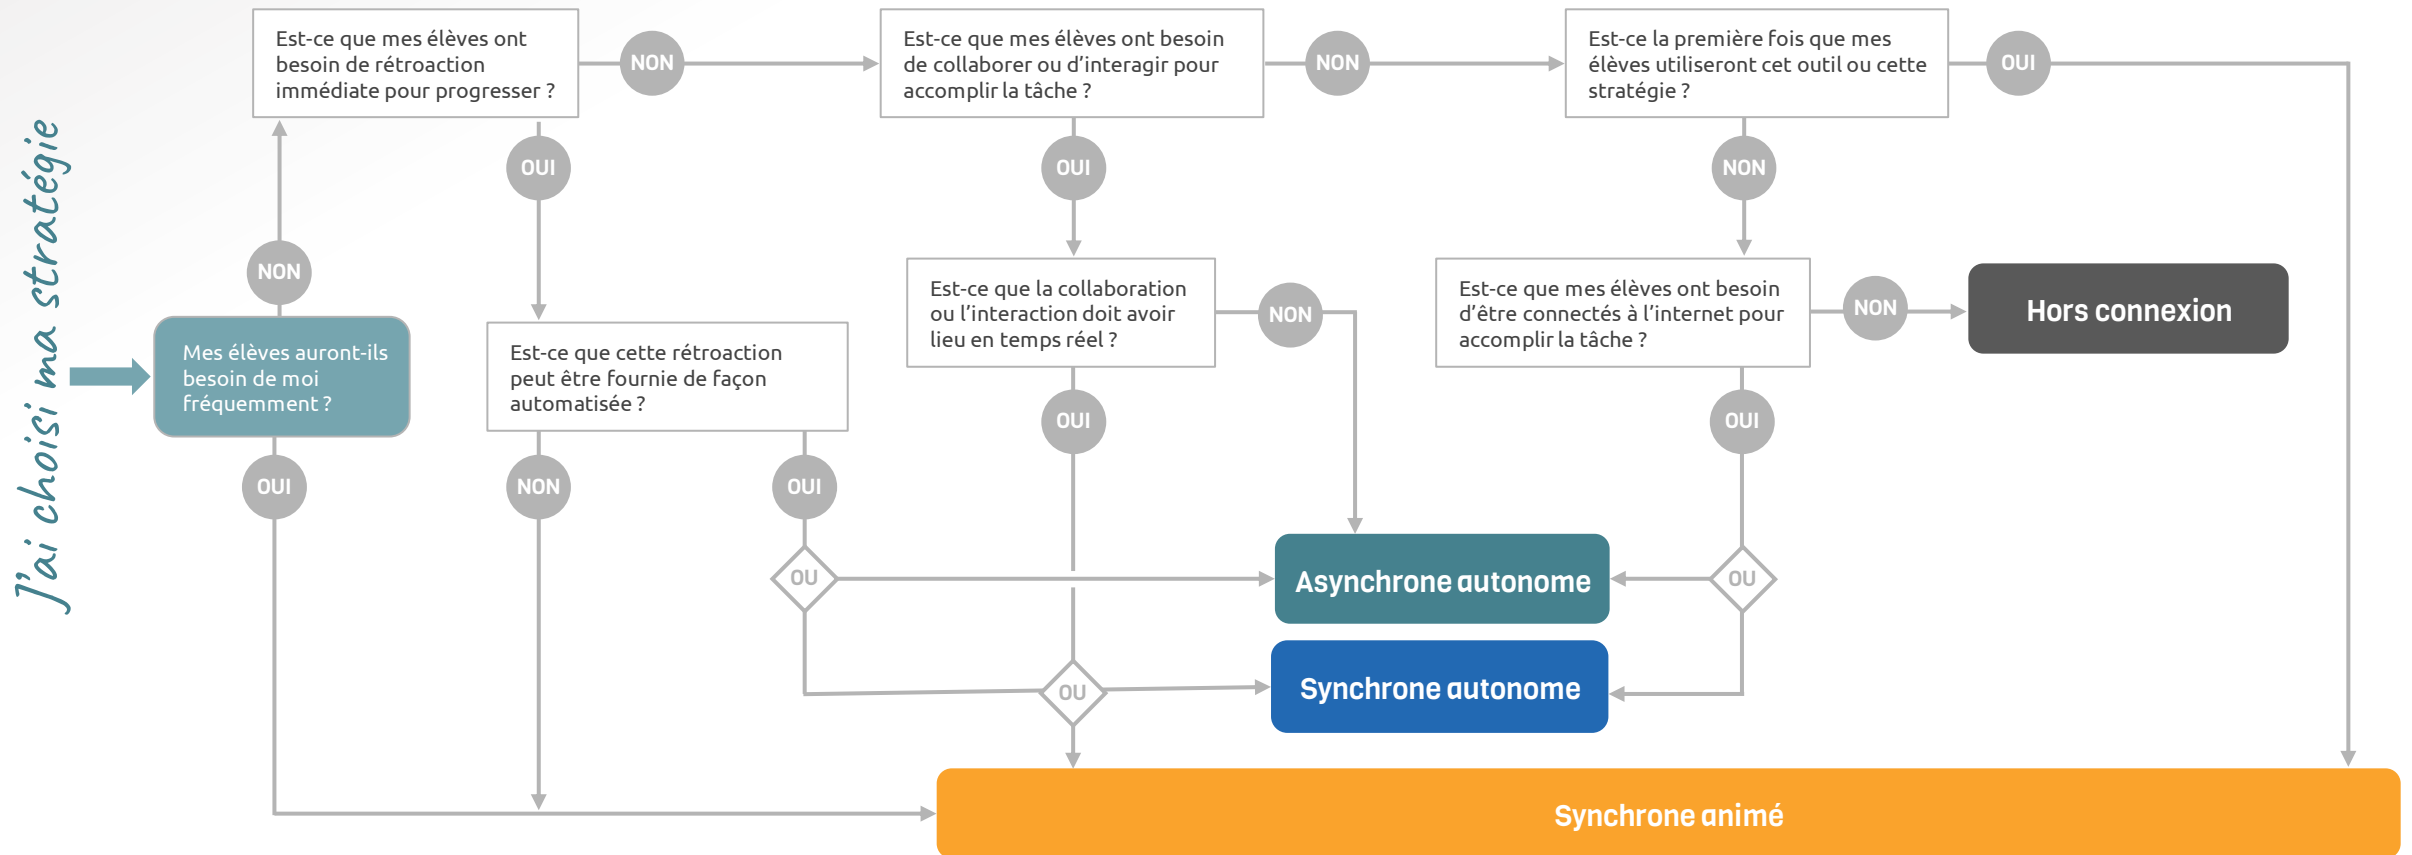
J'ai choisi ma stratégie

Mes élèves auront-ils besoin de moi fréquemment ?

NON

OUI

Est-ce que mes élèves ont besoin de rétroaction immédiate pour progresser ?

NON

OUI

Est-ce que cette rétroaction peut être fournie de façon automatisée ?

NON

OUI

Est-ce que mes élèves ont besoin de collaborer ou d'interagir pour accomplir la tâche ?

NON

OUI

Est-ce que la collaboration ou l'interaction doit avoir lieu en temps réel ?

NON

OUI

Est-ce la première fois que mes élèves utiliseront cet outil ou cette stratégie ?

OUI

NON

Est-ce que mes élèves ont besoin d'être connectés à l'internet pour accomplir la tâche ?

NON

OUI

Hors connexion

OU

OU

OU

Asynchrone autonome

Synchrone autonome

Synchrone animé